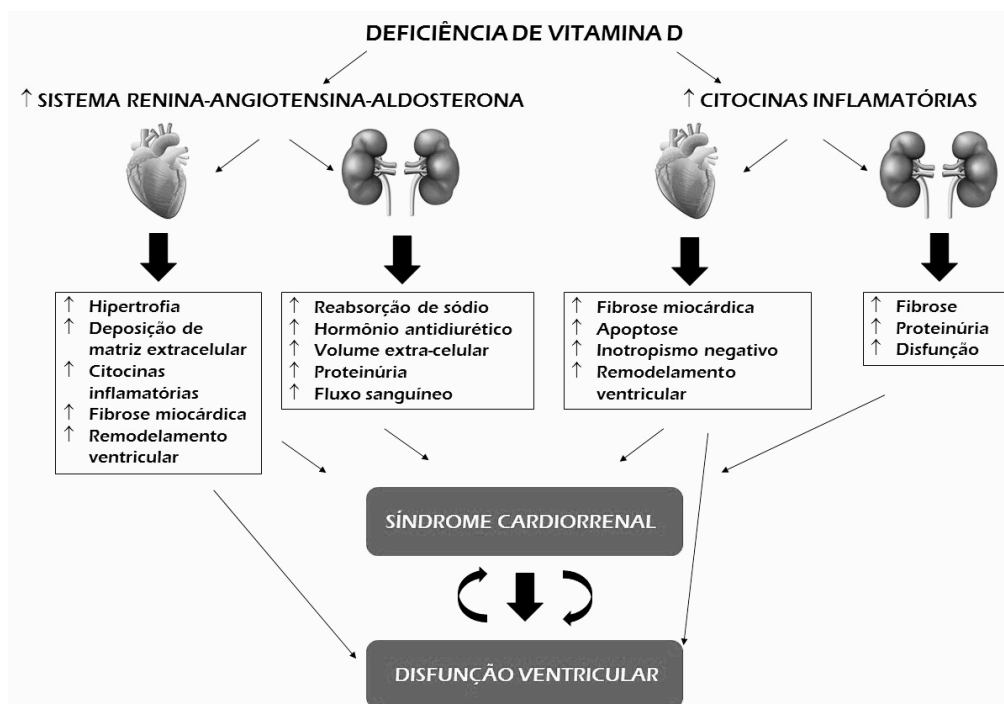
DEFICIÊNCIA DE VITAMINA D

↑ SISTEMA RENINA-ANGIOTENSINA-ALDOSTERONA

↑ CITOCINAS INFLAMATÓRIAS

↑ Hipertrofia
↑ Deposição de matriz extracelular
↑ Citocinas inflamatórias
↑ Fibrose miocárdica
↑ Remodelamento ventricular

↑ Reabsorção de sódio
↑ Hormônio antidiurético
↑ Volume extra-celular
↑ Proteinúria
↑ Fluxo sanguíneo

↑ Fibrose miocárdica
↑ Apoptose
↑ Inotropismo negativo
↑ Remodelamento ventricular

↑ Fibrose
↑ Proteinúria
↑ Disfunção

SÍNDROME CARDIORRENAL

DISFUNÇÃO VENTRICULAR